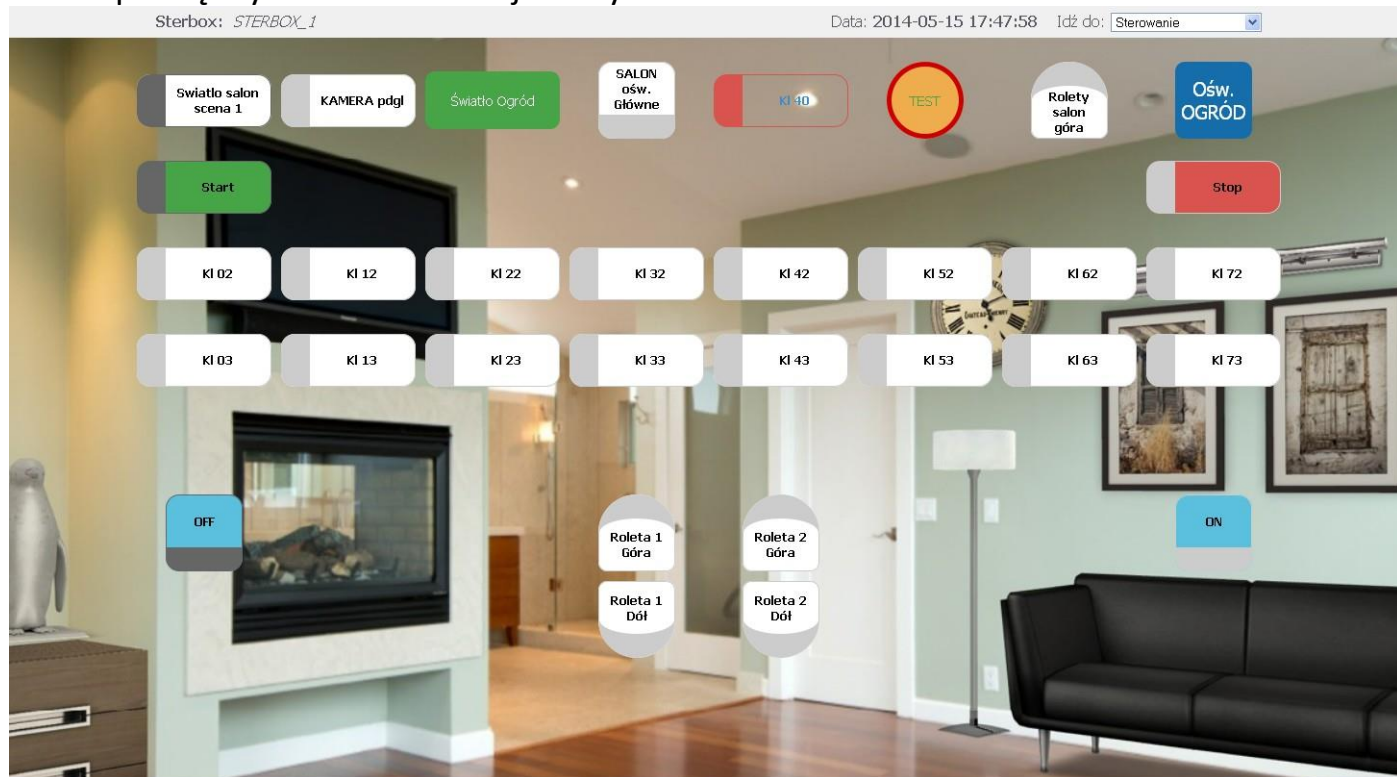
Sterbox: STERBOX_1

Data: 2014-05-15 17:47:58 Idź do: Sterowanie

Swiatlo salon scena 1

KAMERA pdgl

Światło Ogród

SALON ośw. Główne

Kl 40

TEST

Rolety salon góra

Ośw. OGRÓD

Start

Stop

Kl 02

Kl 12

Kl 22

Kl 32

Kl 42

Kl 52

Kl 62

Kl 72

Kl 03

Kl 13

Kl 23

Kl 33

Kl 43

Kl 53

Kl 63

Kl 73

OFF

Roleta 1 Góra

Roleta 2 Góra

ON

Roleta 1 Dół

Roleta 2 Dół